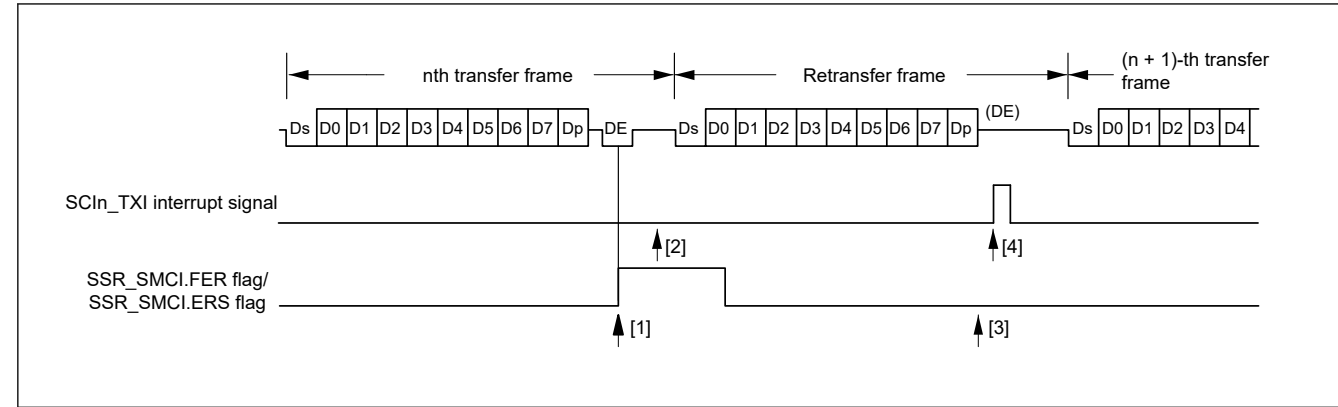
nth transfer frame

Retransfer frame

(n + 1)-th transfer frame

Ds D0 D1 D2 D3 D4 D5 D6 D7 Dp DE Ds D0 D1 D2 D3 D4 D5 D6 D7 Dp (DE) Ds D0 D1 D2 D3 D4

SCIn_TXI interrupt signal

[2]

[4]

SSR_SMCI.FER flag/
SSR_SMCI.ERS flag

[1]

[3]